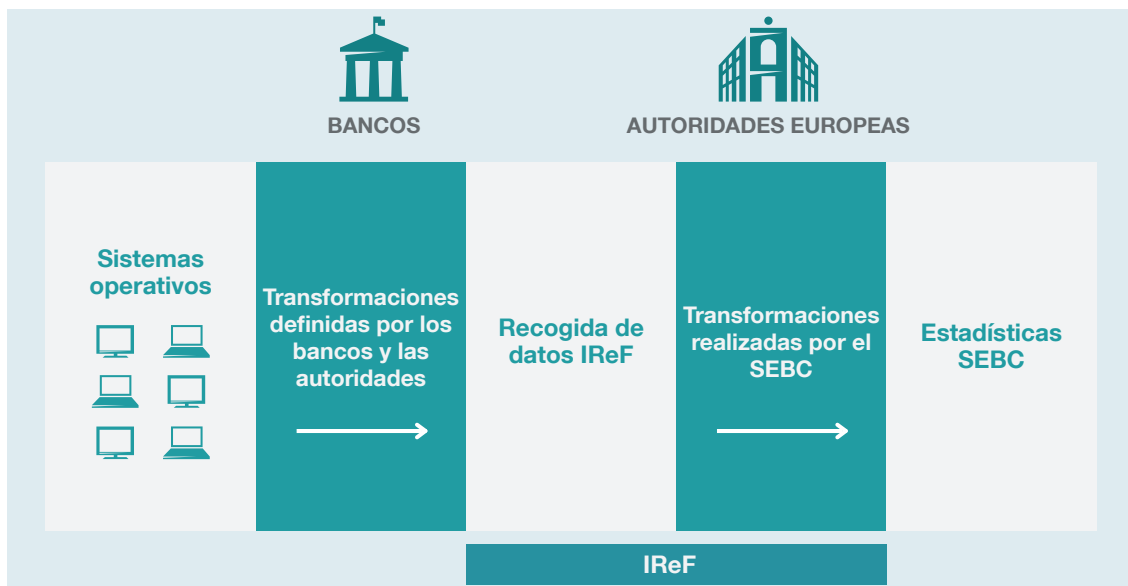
BANCOS

AUTORIDADES EUROPEAS

Sistemas operativos

Transformaciones definidas por los bancos y las autoridades

Recogida de datos IReF

Transformaciones realizadas por el SEBC

Estadísticas SEBC

IReF